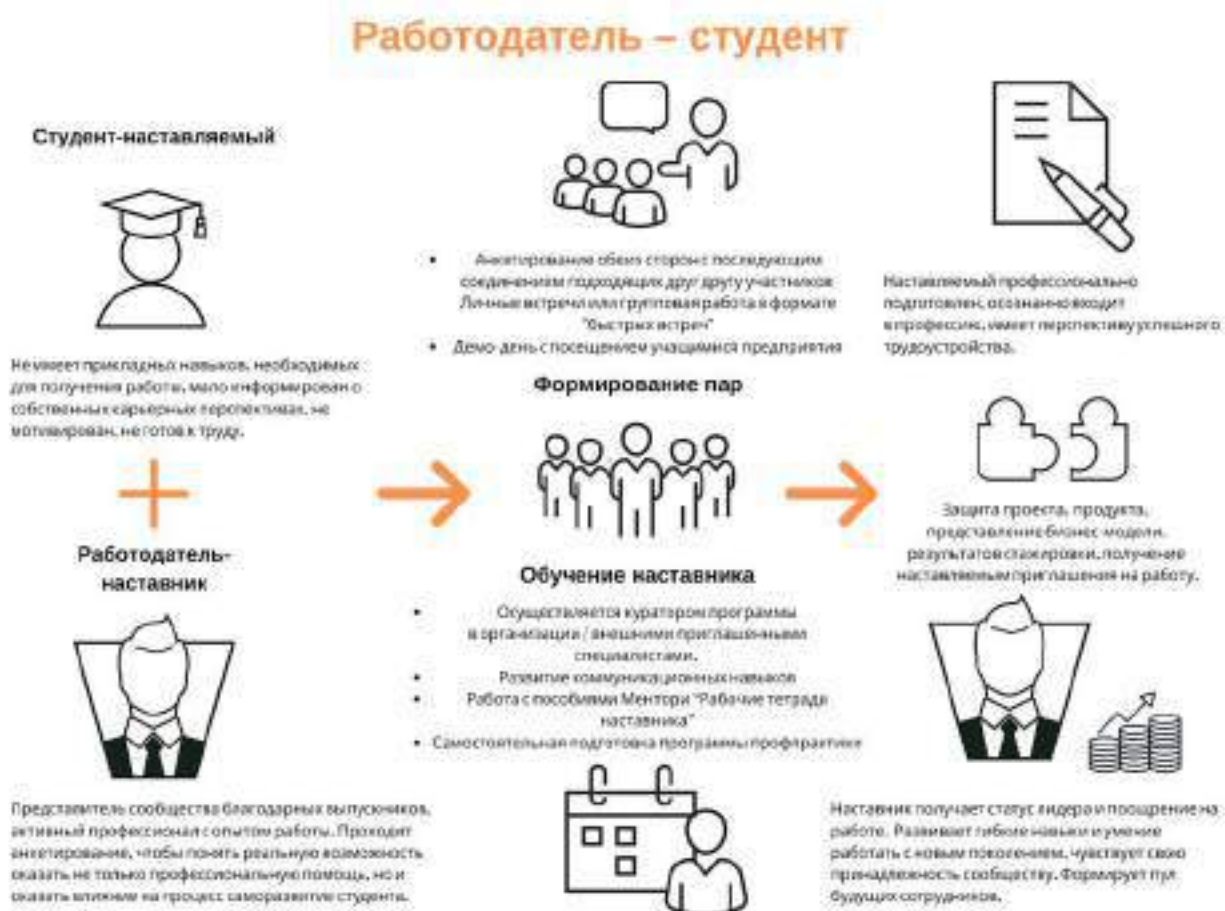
Работодатель – студент

Студент-наставляемый

Не имеет прикладных навыков, необходимых для получения работы, мало информирован о собственных карьерных перспективах, не мотивирован, не готов к труду.

+

Работодатель-наставник

Представитель сообщества благодарных выпускников, активный профессионал с опытом работы. Проходит анкетирование, чтобы понять реальную возможность оказать не только профессиональную помощь, но и оказать влияние на процесс саморазвития студента.

• Анкетирование обеих сторон с последующим соединением подходящих друг другу участников. Личные встречи или групповая работа в формате "быстрых встреч"
• Демо-день с посещением учащимися предприятия

Формирование пар

Обучение наставника

• Осуществляется куратором программы в организации / внешними приглашенными специалистами.
• Развитие коммуникационных навыков
• Работа с пособиями Ментори "Рабочие тетради наставника"
• Самостоятельная подготовка программы профпрактики

Наставляемый профессионально подготовлен, осознанно входит в профессию, имеет перспективу успешного трудоустройства.

Защита проекта, продукта, представление бизнес-модели, результатов стажировки, получение наставляемым приглашения на работу.

Наставник получает статус лидера и поощрение на работе. Развивает гибкие навыки и умение работать с новым поколением, чувствует свою принадлежность сообществу. Формирует пул будущих сотрудников.